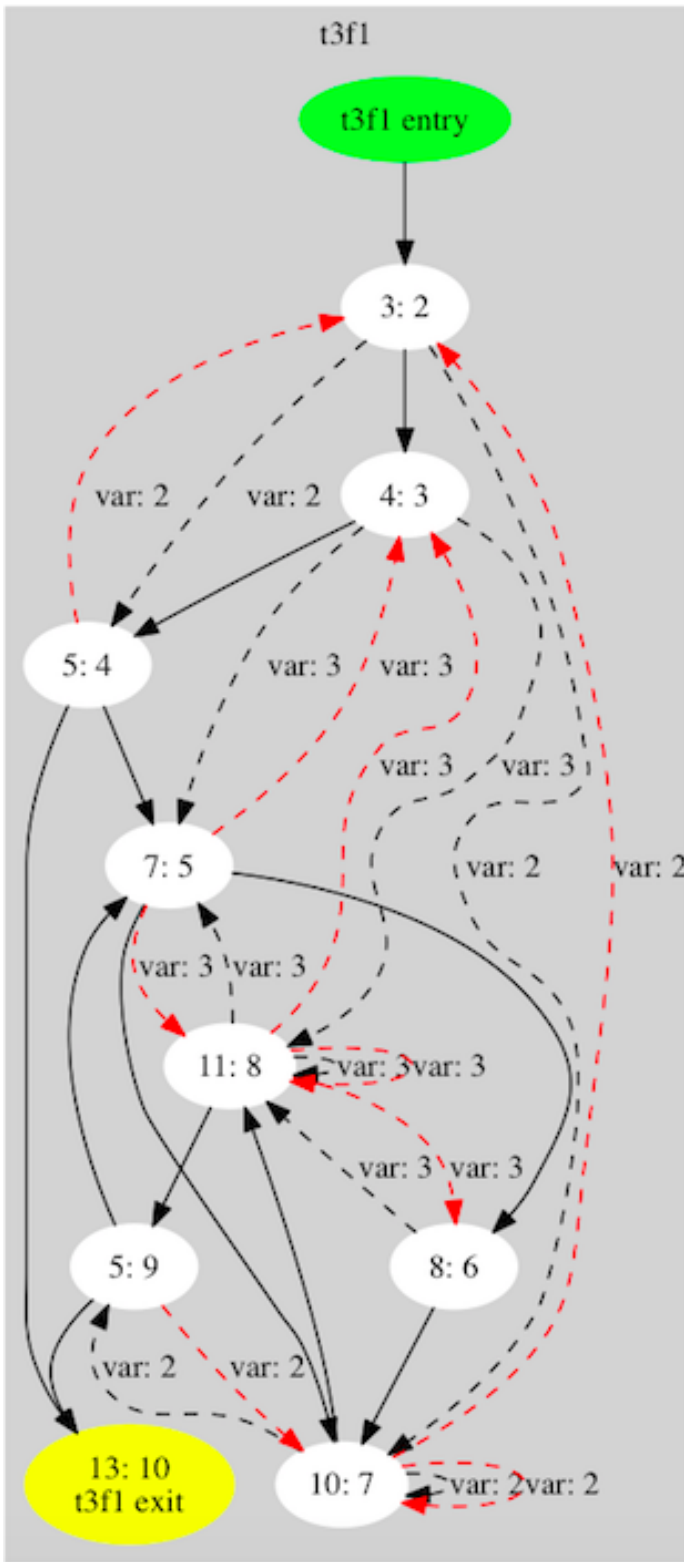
t3f1

t3f1 entry

3: 2

var: 2

var: 2

4: 3

5: 4

var: 3

var: 3

var: 3

var: 3

7: 5

var: 2

var: 2

var: 3

var: 3

11: 8

var: 3var: 3

var: 3

var: 3

5: 9

8: 6

var: 2

var: 2

13: 10
t3f1 exit

10: 7

var: 2var: 2